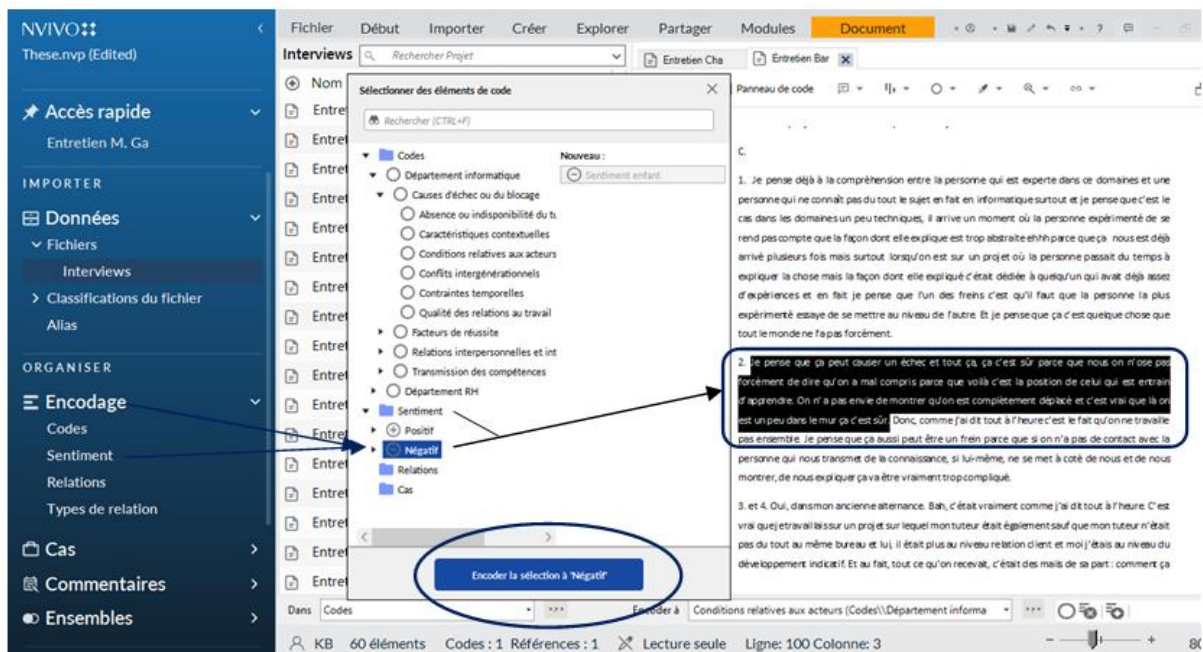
NVIVO
These.nvp (Edited)

Accès rapide
Entretien M. Ga

IMPORTER

Données
Fichiers
Interviews
Classifications du fichier
Alias

ORGANISER

Encodage
Codes
Sentiment
Relations
Types de relation

Cas
Commentaires
Ensembles

Fichier Début Importer Créer Explorer Partager Modules Document

Interviews Rechercher Projet

Nom
Entret
Entret
Entret
Entret
Entret
Entret
Entret
Entret
Entret
Entret
Entret
Entret
Entret
Entret
Entret
Entret
Entret
Entret

Sélectionner des éléments de code

Rechercher (CTRL+F)

Codes
Département informatique
Causes d'échec ou du blocage
Absence ou indisponibilité du t
Caractéristiques contextuelles
Conditions relatives aux acteurs
Conflits intergénérationnels
Contraintes temporelles
Qualité des relations au travail
Facteurs de réussite
Relations interpersonnelles et int
Transmission des compétences
Département RH
Sentiment
Positif
Négatif
Relations
Cas

Nouveau :
Sentiment enfant

Encoder la sélection à 'Négatif'

Entretien Cha Entretien Bar

Panneau de code

C.

1. Je pense déjà à la compréhension entre la personne qui est experte dans ce domaines et une personne qui ne connaît pas du tout le sujet en fait en informatique surtout et je pense que c'est le cas dans les domaines un peu techniques, il arrive un moment où la personne expérimenté de se rend pas compte que la façon dont elle explique est trop abstraite ehhh parce que ça nous est déjà arrivé plusieurs fois mais surtout lorsqu'on est sur un projet où la personne passait du temps à expliquer la chose mais la façon dont elle expliqué c'était dédiée à quelqu'un qui avait déjà assez d'expériences et en fait je pense que l'un des freins c'est qu'il faut que la personne la plus expérimenté essaye de se mettre au niveau de l'autre. Et je pense que ça c'est quelque chose que tout le monde ne fa pas forcément.

2. Je pense que ça peut causer un échec et tout ça, ça c'est sûr parce que nous on n'ose pas forcément de dire qu'on a mal compris parce que voilà c'est la position de celui qui est entrain d'apprendre. On n'a pas envie de montrer qu'on est complètement déplacé et c'est vrai que là on est un peu dans le mur ça c'est sûr. Donc, comme j'ai dit tout à l'heure c'est le fait qu'on ne travaille pas ensemble. Je pense que ça aussi peut être un frein parce que si on n'a pas de contact avec la personne qui nous transmet de la connaissance, si lui-même, ne se met à coté de nous et de nous montrer, de nous expliquer ça va être vraiment trop compliqué.

3. et 4. Oui, dans mon ancienne alternance. Bah, c'était vraiment comme j'ai dit tout à l'heure. C'est vrai que j'etravaillaissur un projet sur lequel mon tuteur était également sauf que mon tuteur n'était pas du tout au même bureau et lui, il était plus au niveau relation client et moi j'étais au niveau du développement indicatif. Et au fait, tout ce qu'on recevait, c'était des mails de sa part : comment ça

Dans Codes Encoder à Conditions relatives aux acteurs (Codes\\Département informa

KB 60 éléments Codes : 1 Références : 1 Lecture seule Ligne: 100 Colonne: 3